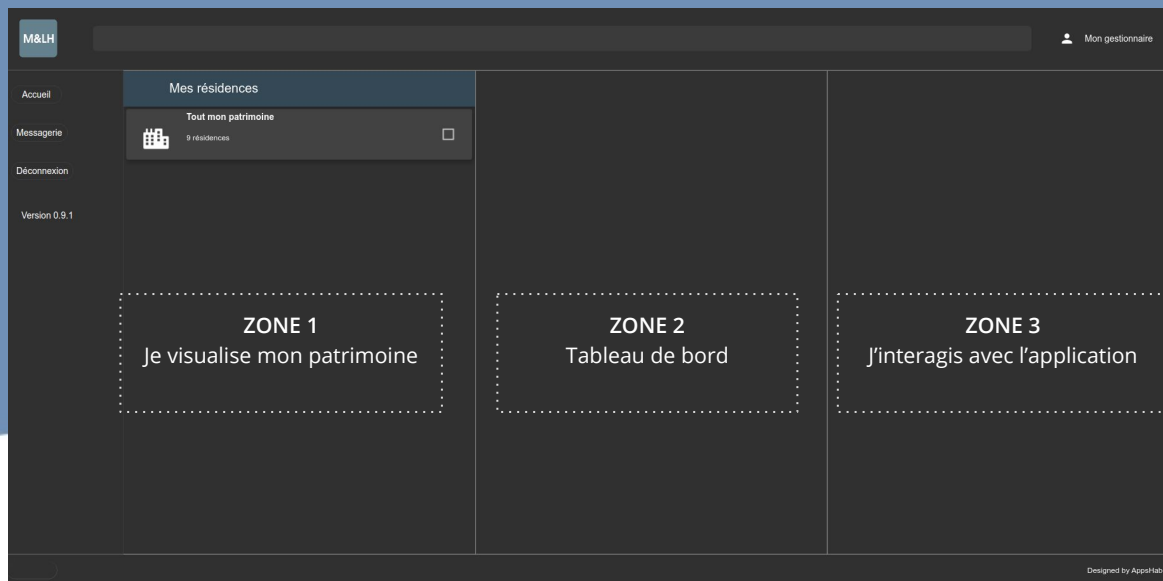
M&LH

Mon gestionnaire

Accueil

Messagerie

Déconnexion

Version 0.9.1

Mes résidences

Tout mon patrimoine
9 résidences

ZONE 1
Je visualise mon patrimoine

ZONE 2
Tableau de bord

ZONE 3
J'interagis avec l'application

Designed by AppsHab